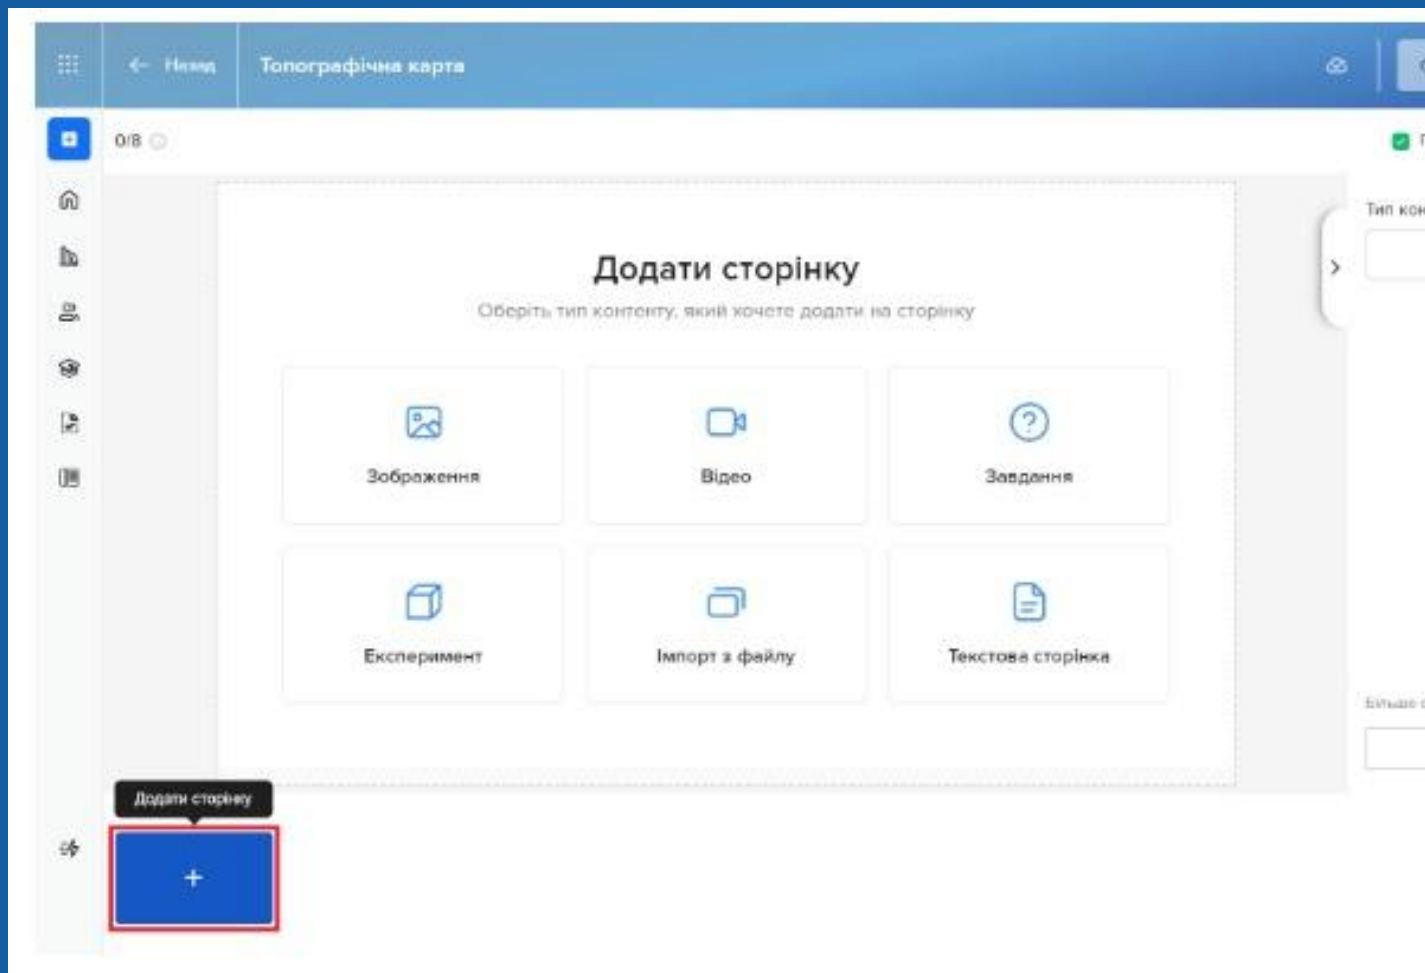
Назад

Топографічна карта

0/8

Тип кон

Додати сторінку

Оберіть тип контенту, який хочете додати на сторінку

Зображення

Відео

Завдання

Експеримент

Імпорт з файлу

Текстова сторінка

Більше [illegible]

Додати сторінку

+